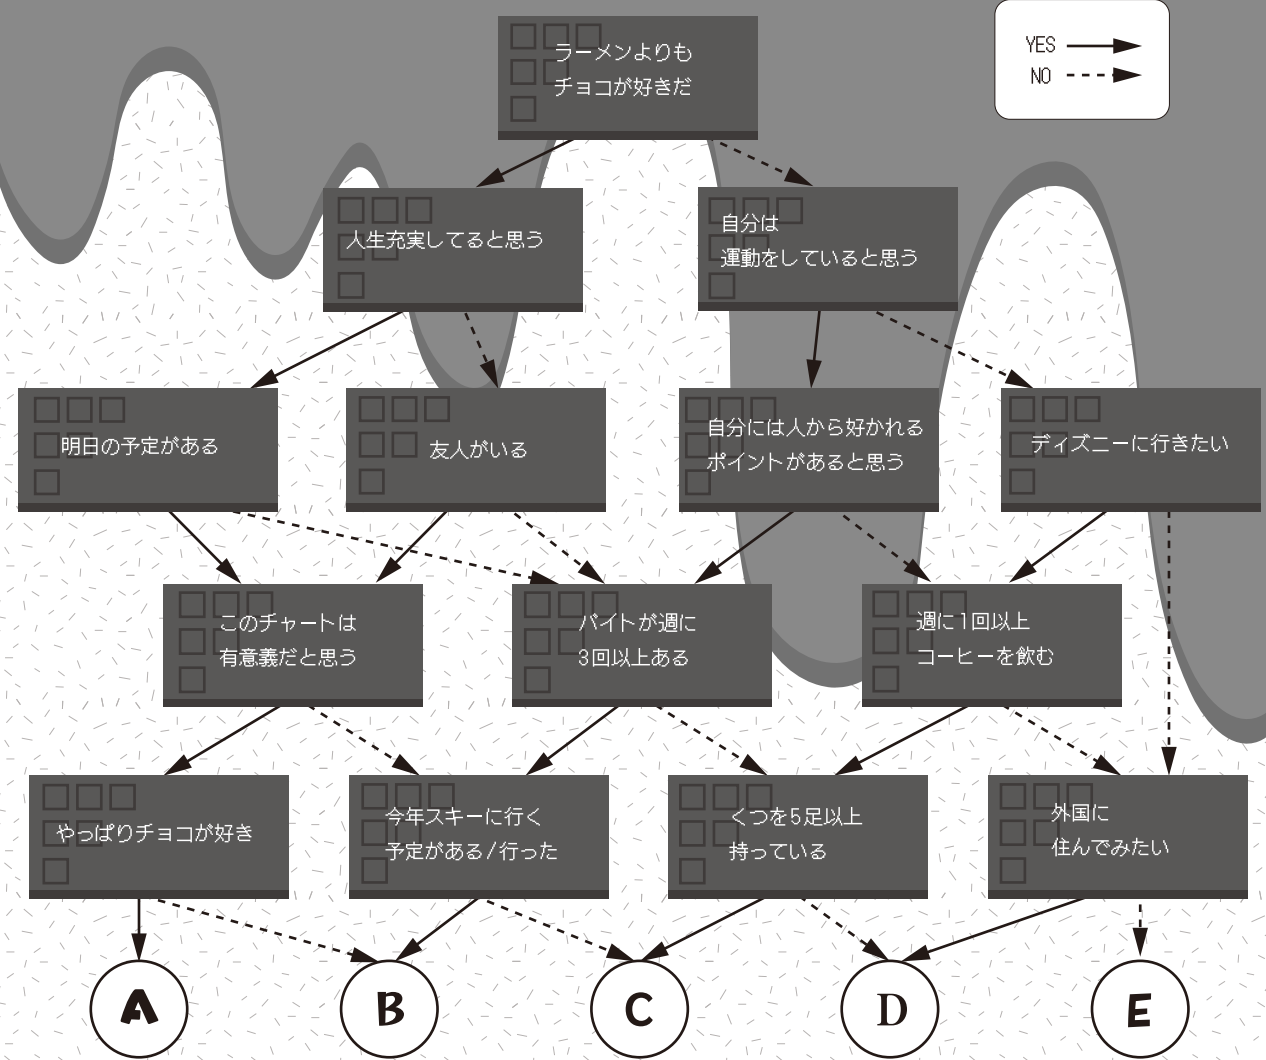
YES
NO

ラーメンよりも
チョコが好きだ

人生充実してると思う

自分は
運動をしていると思う

明日の予定がある

友人がいる

自分には人から好かれる
ポイントがあると思う

ディズニーに行きたい

このチャートは
有意義だと思う

バイトが週に
3回以上ある

週に1回以上
コーヒーを飲む

やっぱりチョコが好き

今年スキーに行く
予定がある/行った

くつを5足以上
持っている

外国に
住んでみたい

A

B

C

D

E